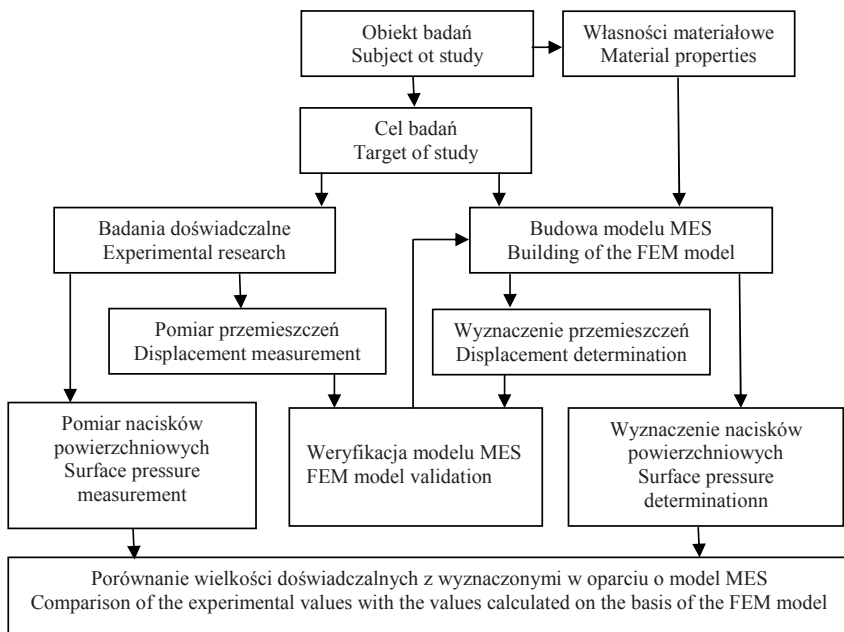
Obiekt badań
Subject ot study

Własności materiałowe
Material properties

Cel badań
Target of study

Badania doświadczalne
Experimental research

Budowa modelu MES
Building of the FEM model

Pomiar przemieszczeń
Displacement measurement

Wyznaczenie przemieszczeń
Displacement determination

Pomiar nacisków powierzchniowych
Surface pressure measurement

Weryfikacja modelu MES
FEM model validation

Wyznaczenie nacisków powierzchniowych
Surface pressure determinationn

Porównanie wielkości doświadczalnych z wyznaczonymi w oparciu o model MES
Comparison of the experimental values with the values calculated on the basis of the FEM model